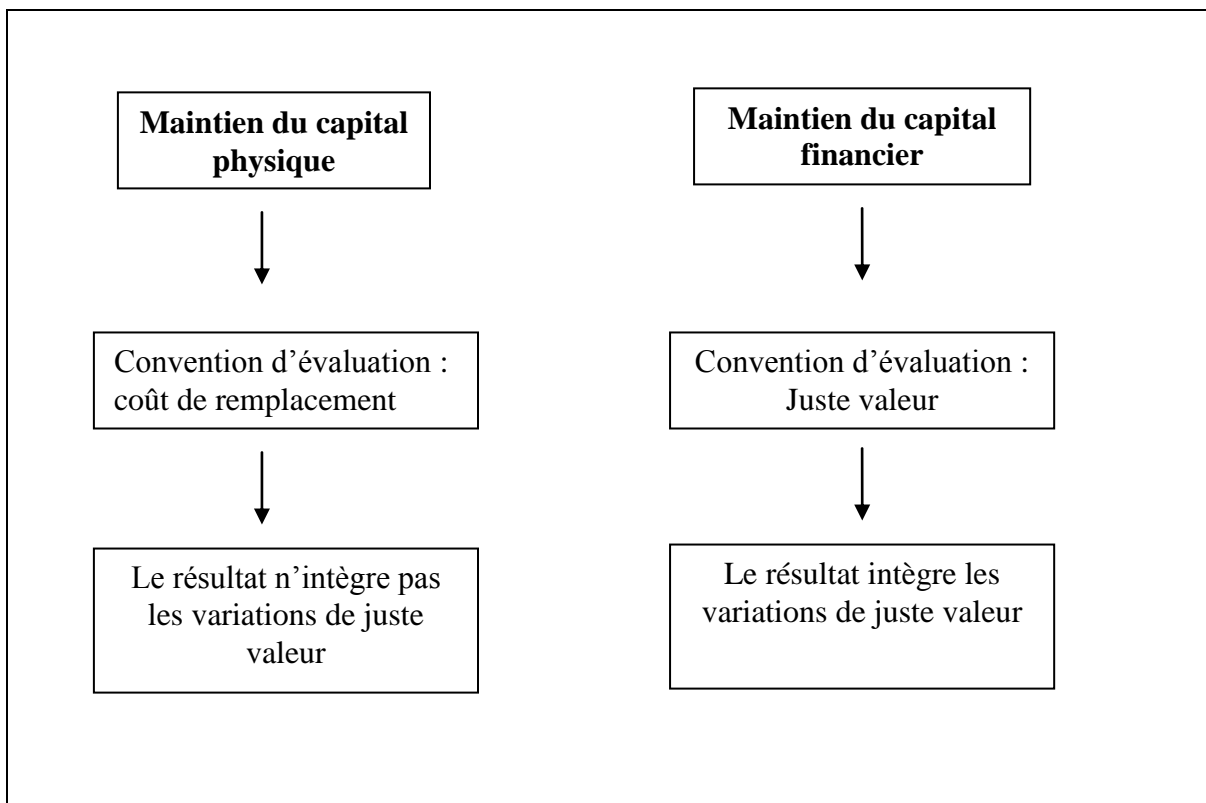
**Maintien du capital physique**

Convention d’évaluation : coût de remplacement

Le résultat n’intègre pas les variations de juste valeur

**Maintien du capital financier**

Convention d’évaluation : Juste valeur

Le résultat intègre les variations de juste valeur